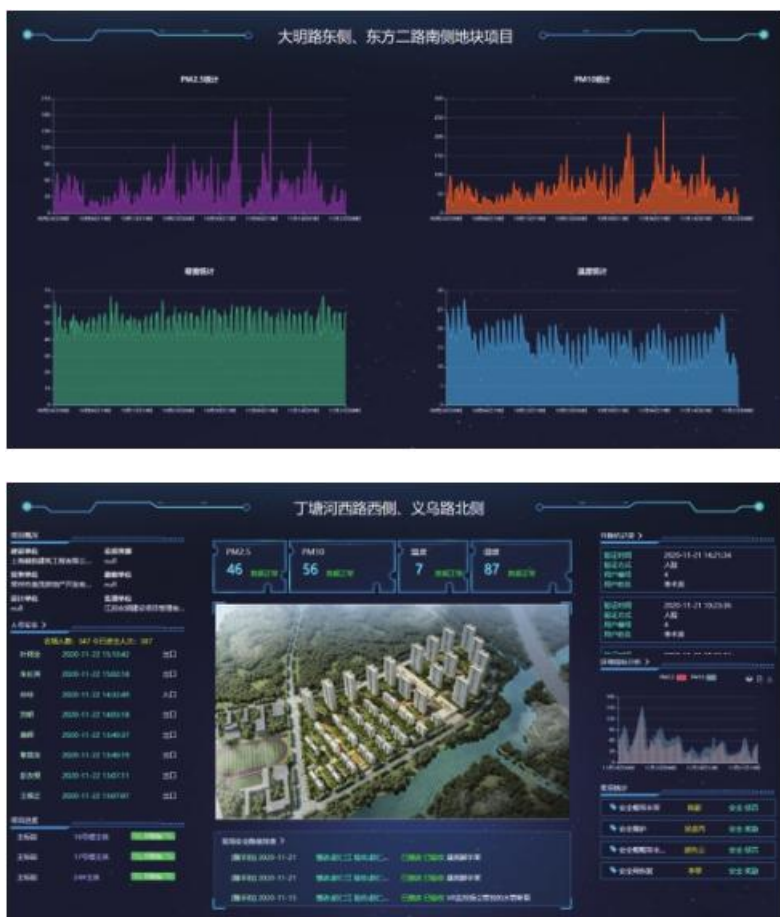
大明路东侧、东方二路南侧地块项目

PM2.5统计

PM10统计

噪音统计

温度统计

丁塘河西路西侧、义乌路北侧

项目概况

建设单位
上海建工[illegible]

监理单位
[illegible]

设计单位
null

施工单位
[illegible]

人员实名

在场人数: 147 今日进出人次: 387

2020-11-22 15:10:42 出口

2020-11-22 15:02:18 出口

2020-11-22 14:53:48 出口

2020-11-22 14:50:18 出口

2020-11-22 13:49:37 出口

2020-11-22 13:49:19 出口

2020-11-22 13:07:11 出口

2020-11-22 13:07:07 出口

PM2.5
46

PM10
56

温度
7

湿度
87

2020-11-21

2020-11-21

2020-11-15

2020-11-21 16:21:34

2020-11-21 10:23:35